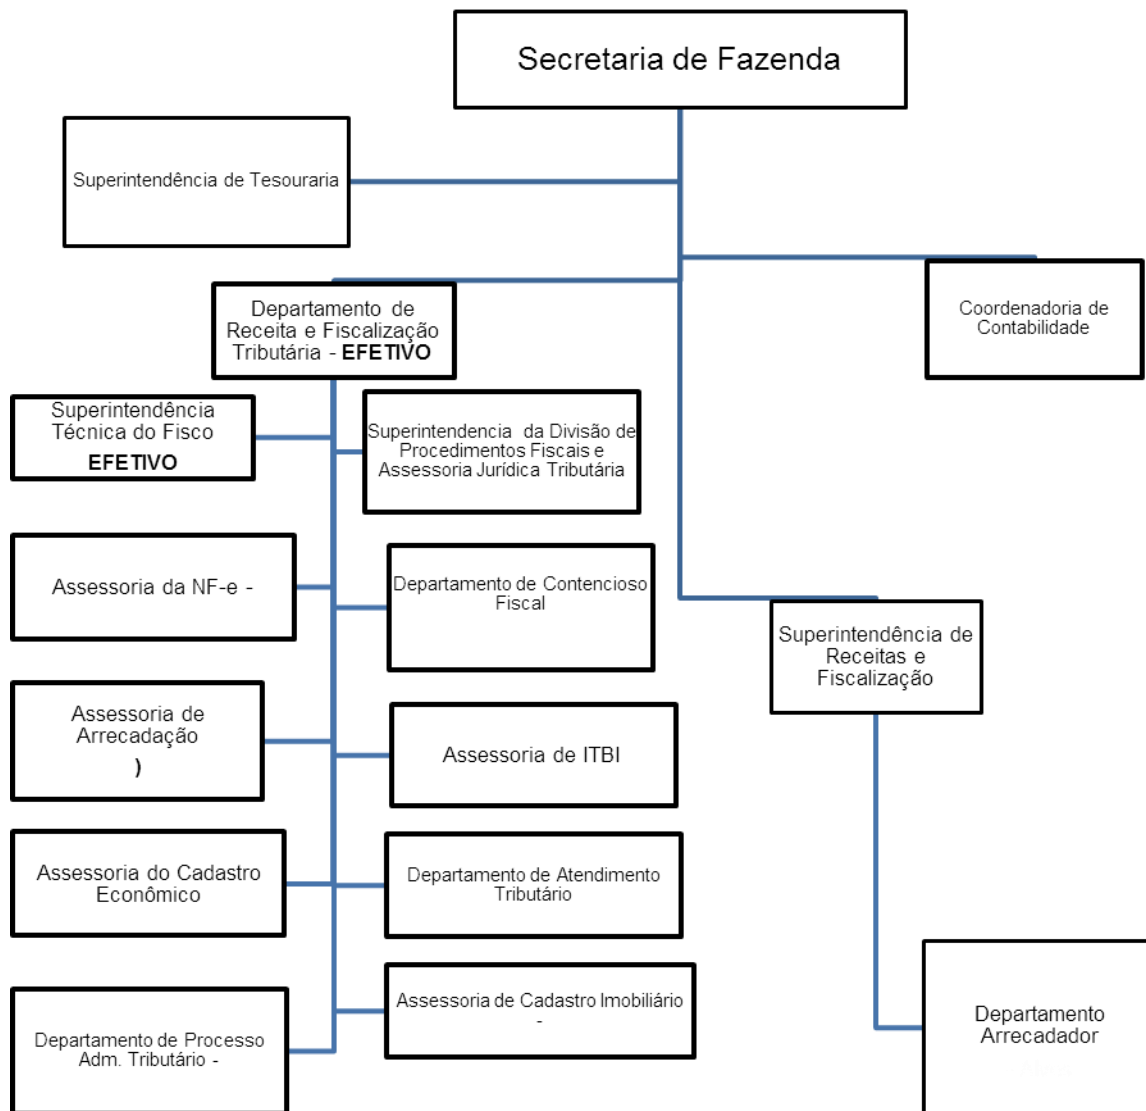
Secretaria de Fazenda

Superintendência de Tesouraria

Coordenadoria de Contabilidade

Departamento de Receita e Fiscalização Tributária - **EFETIVO**

Superintendência Técnica do Fisco
**EFETIVO**

Superintendencia da Divisão de Procedimentos Fiscais e Assessoria Jurídica Tributária

Assessoria da NF-e -

Departamento de Contencioso Fiscal

Superintendência de Receitas e Fiscalização

Assessoria de Arrecadação
)

Assessoria de ITBI

Assessoria do Cadastro Econômico

Departamento de Atendimento Tributário

Assessoria de Cadastro Imobiliário
-

Departamento de Processo Adm. Tributário -

Departamento Arrecadador